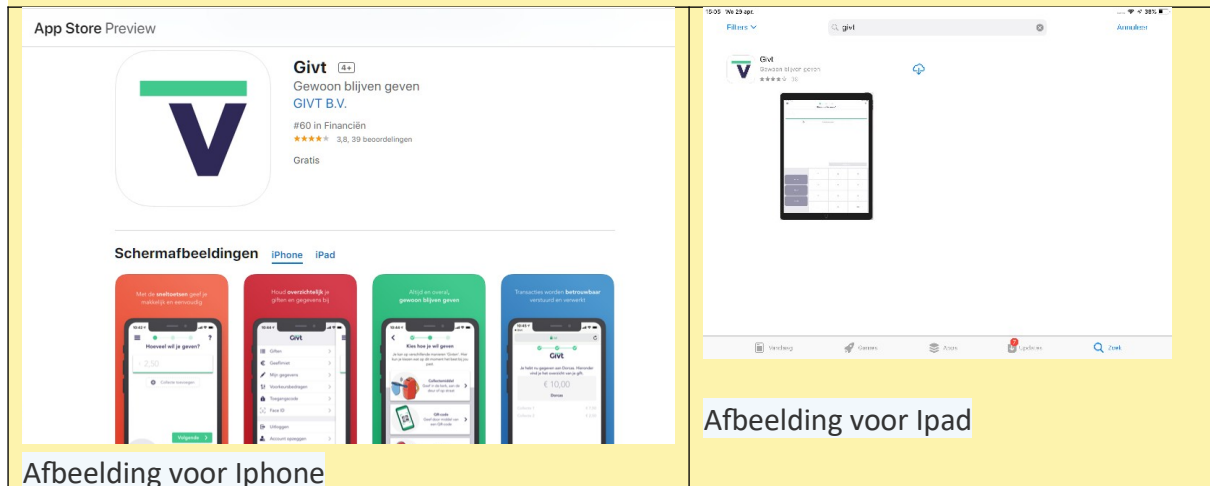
App Store Preview

Givt 4+
Gewoon blijven geven
GIVT B.V.
#60 in Financiën
★★★★★ 3,8, 39 beoordelingen
Gratis

Schermafbeeldingen iPhone iPad

Met de sneltoetsen geef je makkelijk en eenvoudig

Houd overzichtelijk je giften en gegevens bij

Altijd en overal, gewoon blijven geven

Transacties worden betrouwbaar verstuurd en verwerkt

Hoeveel wil je geven?

Givt

Kies hoe je wil geven

Givt

€ 10,00

Volgende

Afbeelding voor Iphone

15:05 Wo 29 apr.
Filters
givt
Annuleer

Givt
Gewoon blijven geven
★★★★★ 36

Vandaag
Games
Apps
Updates
Zoek

Afbeelding voor Ipad